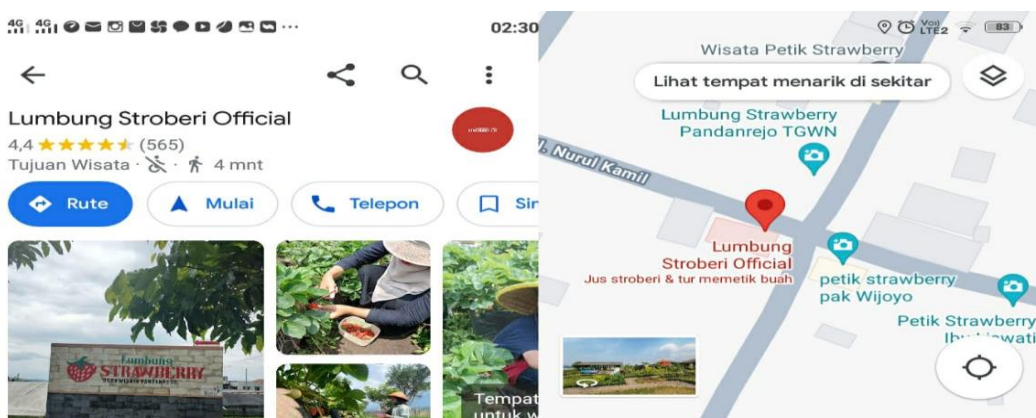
4G 4G 02:30

Lumbung Stroberi Official
4,4 ★★★★★ (565)
Tujuan Wisata · · 4 mnt

Rute Mulai Telepon Sir

Lumbung STRAWBERRY

Tempat untuk w

Vo) LTE2 83

Wisata Petik Strawberry
Lihat tempat menarik di sekitar
Lumbung Strawberry Pandanrejo TGWN
Jl. Nurul Kamil
Lumbung Stroberi Official
Jus stroberi & tur memetik buah
petik strawberry pak Wijoyo
Petik Strawberry Ibu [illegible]wati